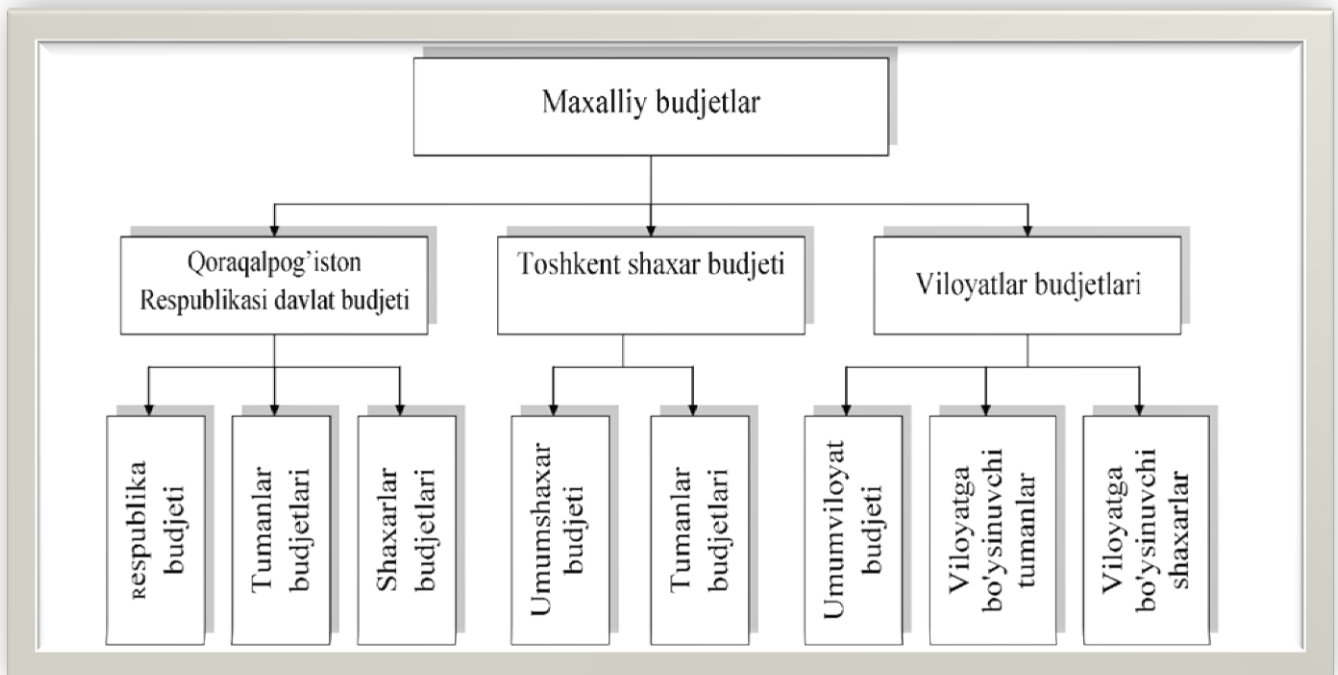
Maxalliy budjetlar

Qoraqalpog’iston Respublikasi davlat budjeti

Toshkent shaxar budjeti

Viloyatlar budjetlari

ʀespublika budjeti

Tumanlar budjetlari

Shaxarlar budjetlari

Umumshaxar budjeti

Tumanlar budjetlari

Umumviloyat budjeti

Viloyatga bo'ysinuvchi tumanlar

Viloyatga bo'ysinuvchi shaxarlar